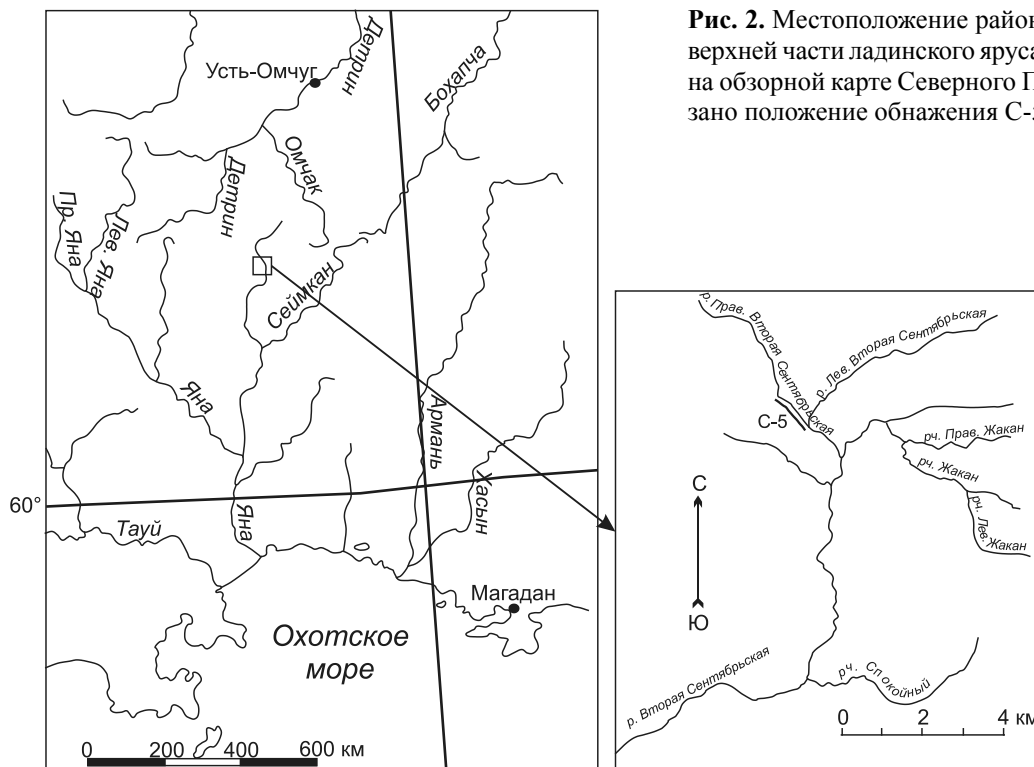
Рис. 2. Местоположение район
верхней части ладинского яруса
на обзорной карте Северного П
зано положение обнажения С-

Усть-Омчуг

Детрин

Бохапча

Омчак

Детрин

Пр. Яна

Лев. Яна

Сеймкан

Яна

Армань

Хасын

60°

Тауй

Яна

Магадан

Охотское море

0 200 400 600 км

р. Прав. Вторая Сентябрьская

р. Лев. Вторая Сентябрьская

С-5

рч. Прав. Жакан

рч. Жакан

рч. Лев. Жакан

С

Ю

р. Вторая Сентябрьская

рч. Спокойный

0 2 4 км